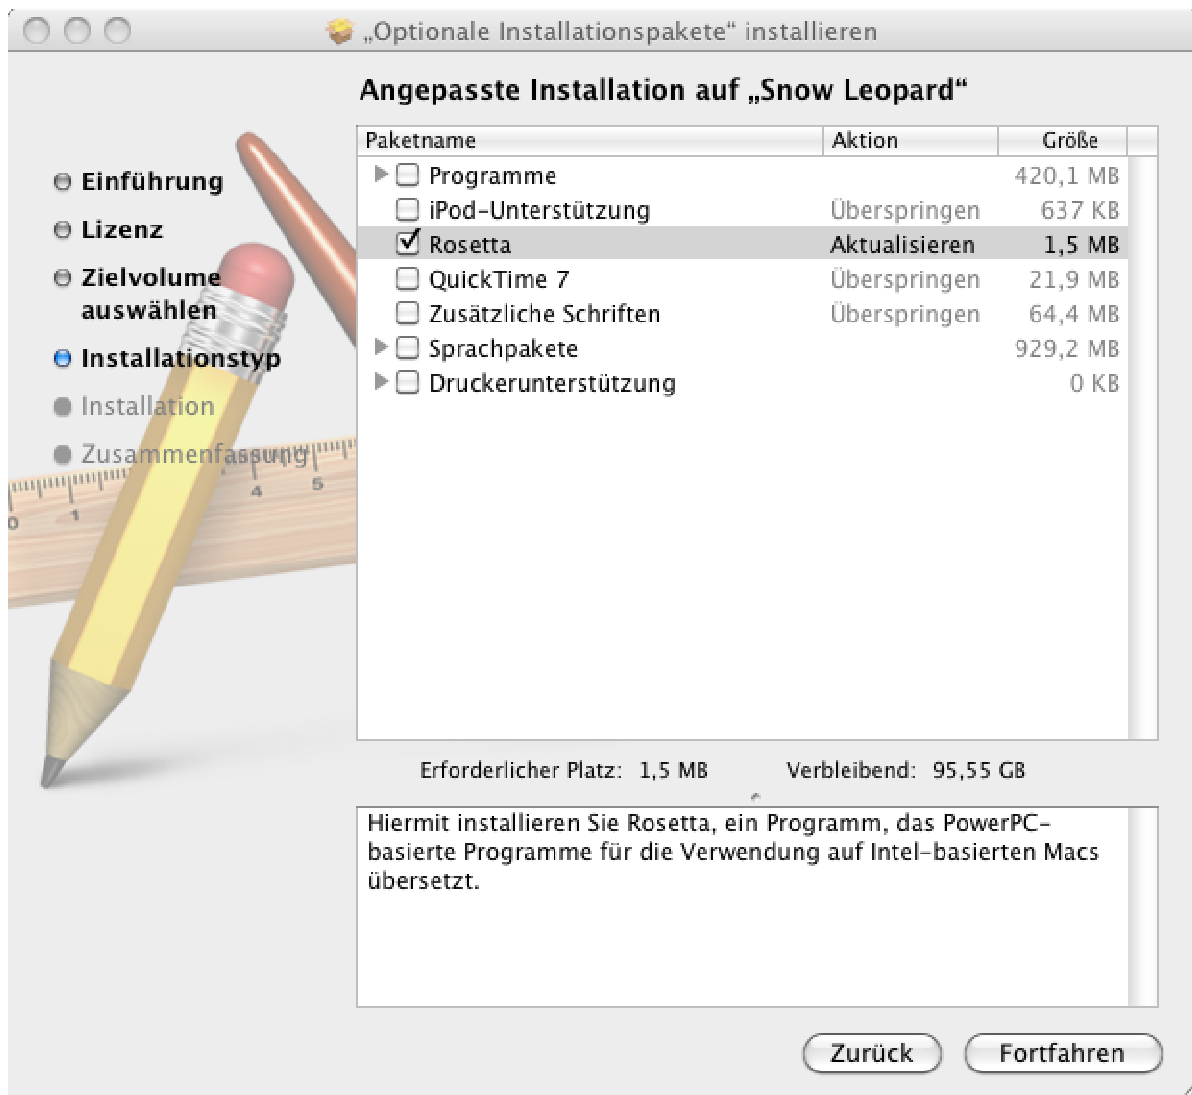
„Optionale Installationspakete“ installieren

Angepasste Installation auf „Snow Leopard“

Einführung
Lizenz
Zielvolume auswählen
Installationstyp
Installation
Zusammenfassung

| Paketname | Aktion | Größe |
|---|---|---|
| Programme | | 420,1 MB |
| iPod-Unterstützung | Überspringen | 637 KB |
| Rosetta | Aktualisieren | 1,5 MB |
| QuickTime 7 | Überspringen | 21,9 MB |
| Zusätzliche Schriften | Überspringen | 64,4 MB |
| Sprachpakete | | 929,2 MB |
| Druckerunterstützung | | 0 KB |

Erforderlicher Platz: 1,5 MB Verbleibend: 95,55 GB

Hiermit installieren Sie Rosetta, ein Programm, das PowerPC-basierte Programme für die Verwendung auf Intel-basierten Macs übersetzt.

Zurück Fortfahren